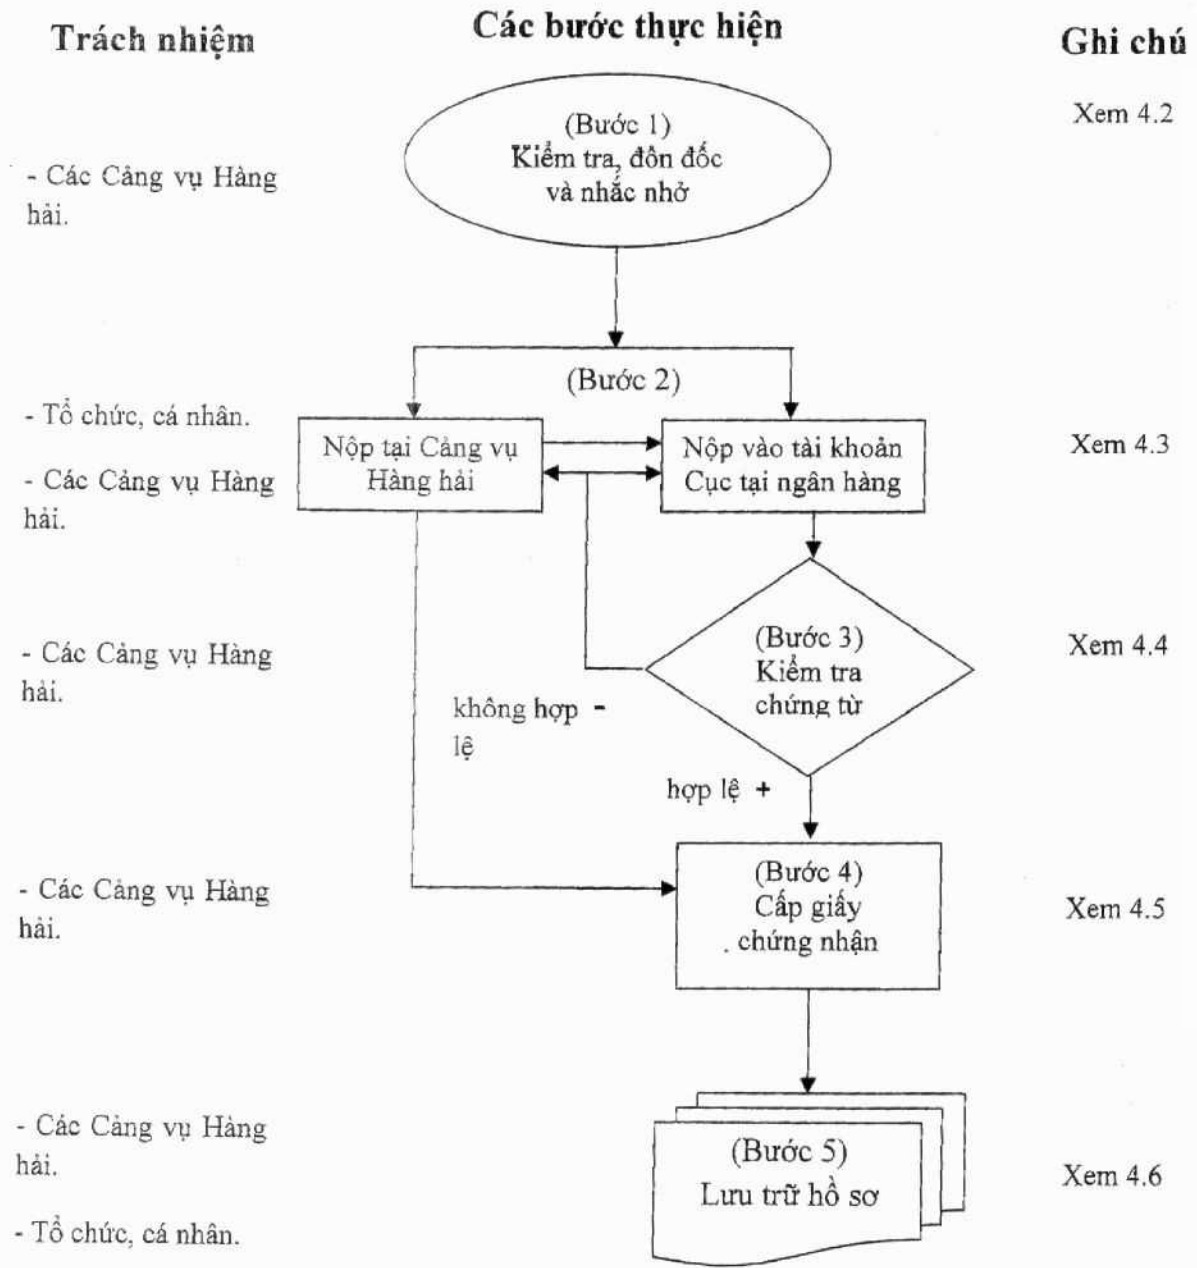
Trách nhiệm

Các bước thực hiện

Ghi chú

Xem 4.2

- Các Cảng vụ Hàng hải.

(Bước 1)
Kiểm tra, đôn đốc và nhắc nhở

(Bước 2)

- Tổ chức, cá nhân.

- Các Cảng vụ Hàng hải.

Nộp tại Cảng vụ Hàng hải

Nộp vào tài khoản Cục tại ngân hàng

Xem 4.3

- Các Cảng vụ Hàng hải.

(Bước 3)
Kiểm tra chứng từ

Xem 4.4

không hợp lệ -

hợp lệ +

- Các Cảng vụ Hàng hải.

(Bước 4)
Cấp giấy . chứng nhận

Xem 4.5

- Các Cảng vụ Hàng hải.

- Tổ chức, cá nhân.

(Bước 5)
Lưu trữ hồ sơ

Xem 4.6